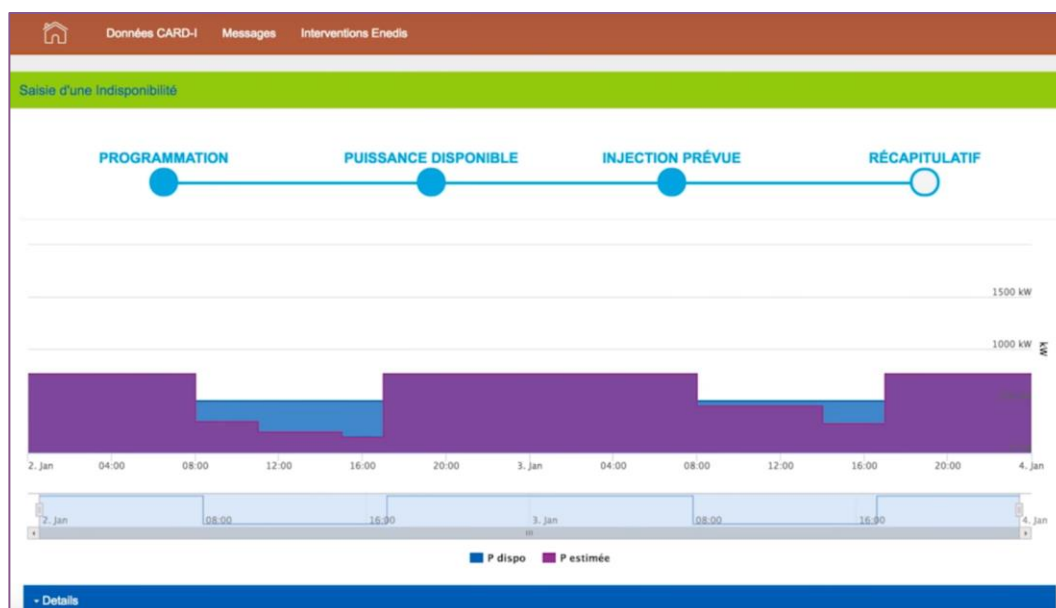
Données CARD-I Messages Interventions Enedis

Saisie d'une Indisponibilité

PROGRAMMATION PUISSANCE DISPONIBLE INJECTION PRÉVUE RÉCAPITULATIF

1500 kW
1000 kW
kW

2. Jan 04:00 08:00 12:00 16:00 20:00 3. Jan 04:00 08:00 12:00 16:00 20:00 4. Jan

2. Jan 08:00 16:00 3. Jan 08:00 16:00 4. Jan

P dispo P estimée

- Details